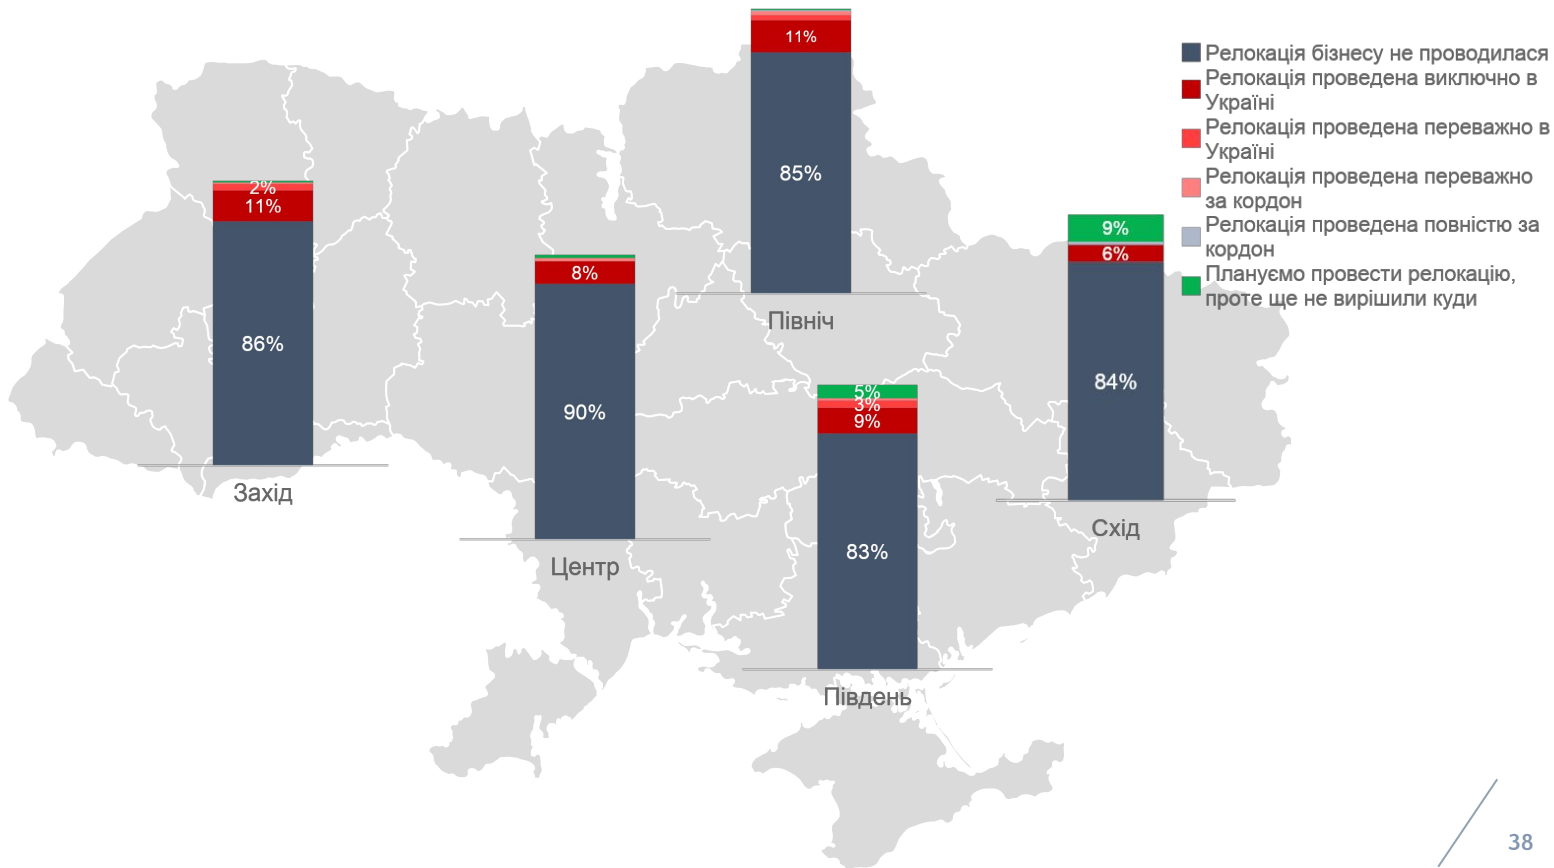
Релокація бізнесу не проводилася
Релокація проведена виключно в Україні
Релокація проведена переважно в Україні
Релокація проведена переважно за кордон
Релокація проведена повністю за кордон
Плануємо провести релокацію, проте ще не вирішили куди

2%
11%
86%
Захід

8%
90%
Центр

11%
85%
Північ

5%
3%
9%
83%
Південь

9%
6%
84%
Схід

38